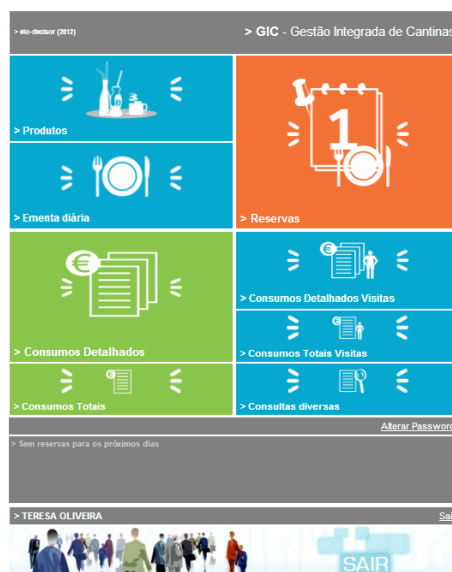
> eio-decisor (2012)

> GIC - Gestão Integrada de Cantinas

> Produtos

> Ementa diária

1

> Reservas

> Consumos Detalhados

> Consumos Detalhados Visitas

> Consumos Totais Visitas

> Consumos Totais

> Consultas diversas

Alterar Password

> Sem reservas para os próximos dias

> TERESA OLIVEIRA

Sair

SAIR